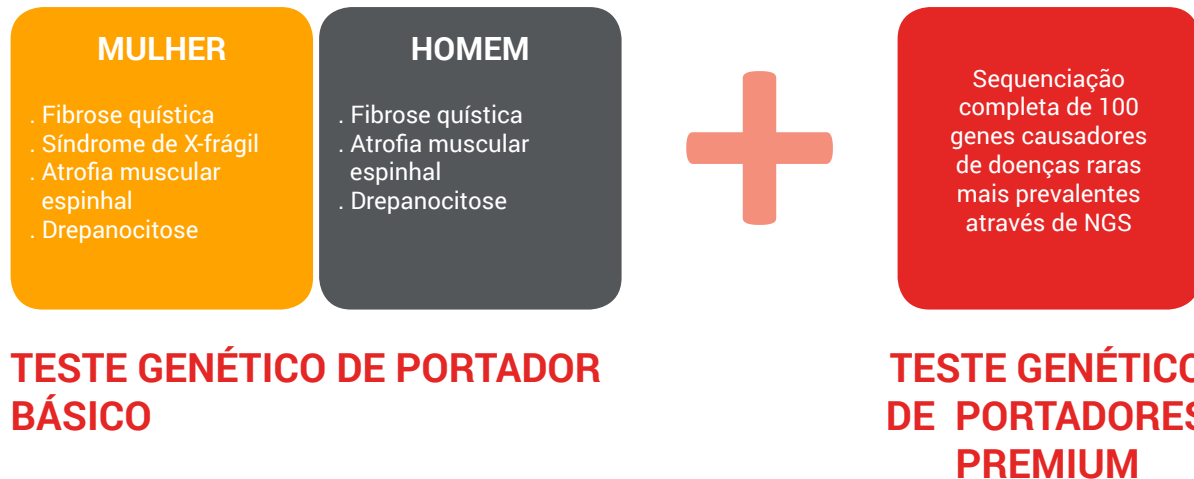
MULHER

. Fibrose quística
. Síndrome de X-frágil
. Atrofia muscular espinhal
. Drepanocitose

HOMEM

. Fibrose quística
. Atrofia muscular espinhal
. Drepanocitose

Sequenciação completa de 100 genes causadores de doenças raras mais prevalentes através de NGS

TESTE GENÉTICO DE PORTADOR BÁSICO

TESTE GENÉTICO DE PORTADORES PREMIUM